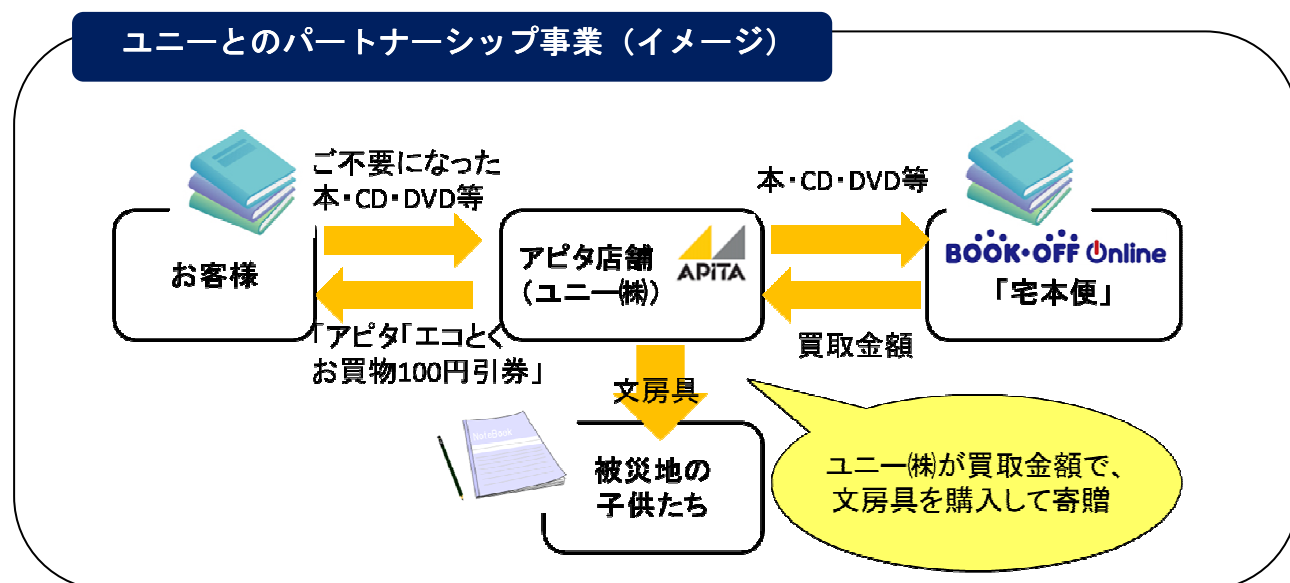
ユニーとのパートナーシップ事業（イメージ）

ご不要になった
本・CD・DVD等

お客様

「アピタ「エコとく
お買物100円引券」

アピタ店舗
（ユニー㈱）

APITA

本・CD・DVD等

BOOK・OFF Online
「宅本便」

買取金額

文房具

被災地の
子供たち

ユニー㈱が買取金額で、
文房具を購入して寄贈